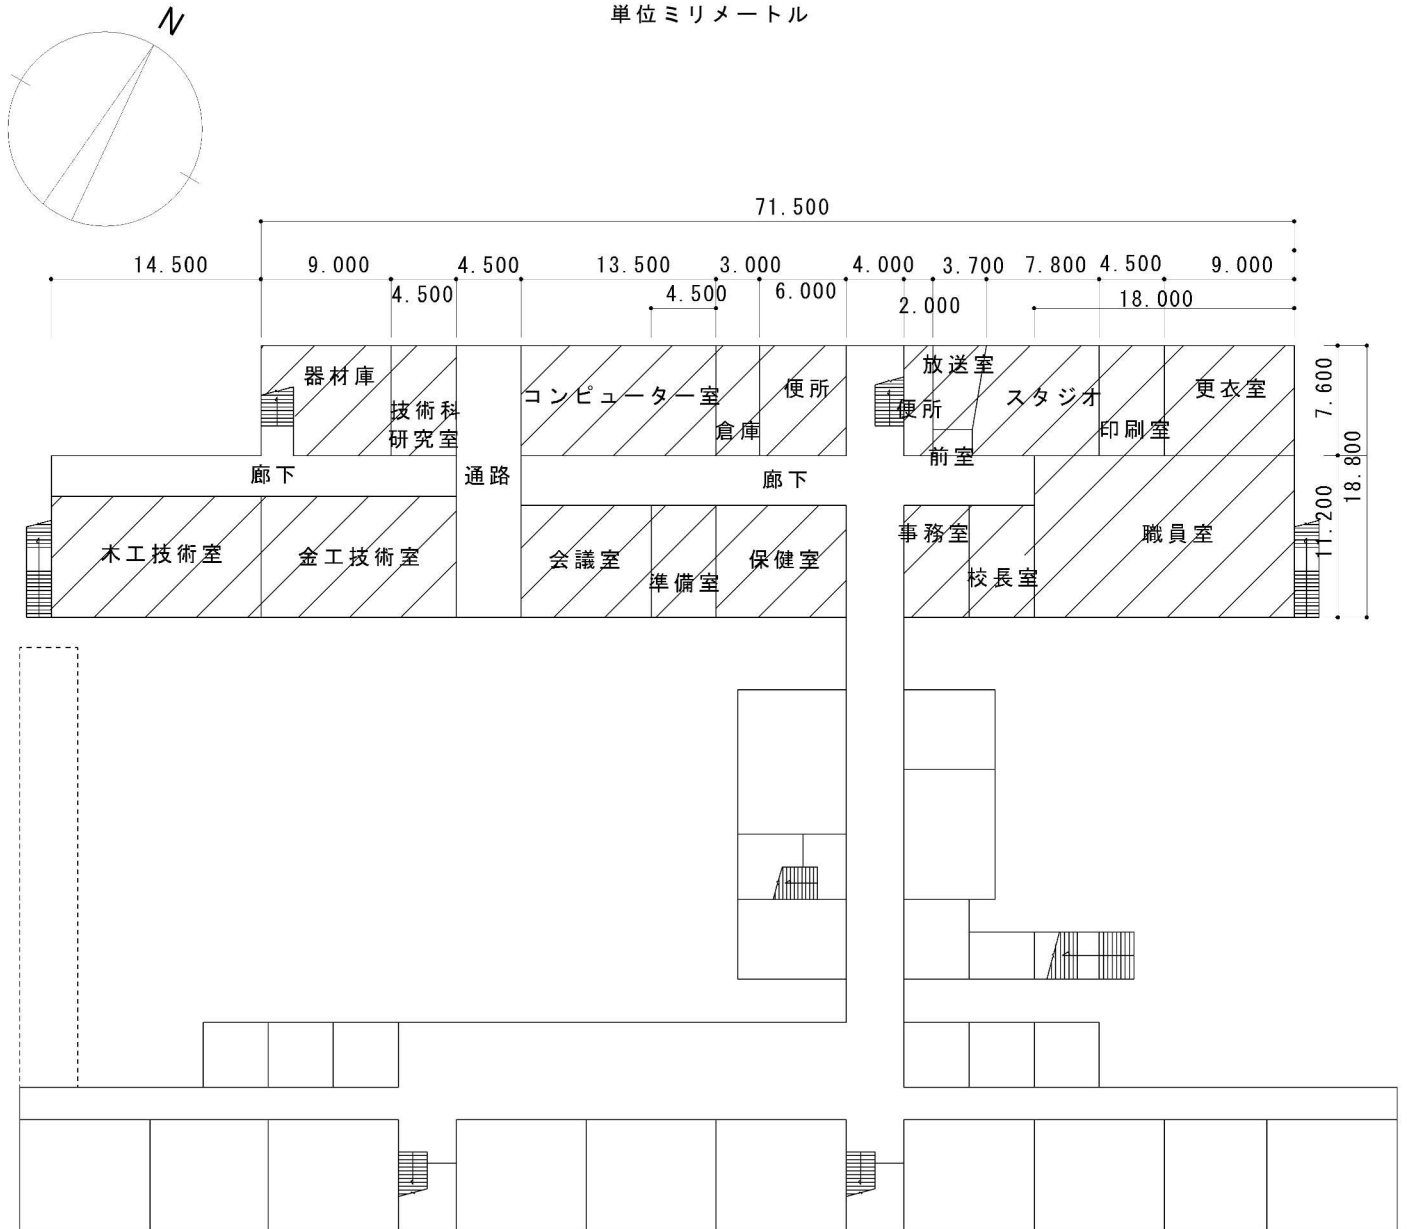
単位ミリメートル

N

71.500

14.500
9.000
4.500
4.500
13.500
3.000
4.500
6.000
4.000
3.700
2.000
7.800
4.500
9.000
18.000

7.600
18.800
11.200

器材庫
技術科研究室
通路
コンピューター室
倉庫
便所
便所
放送室
前室
スタジオ
印刷室
更衣室
廊下
廊下
木工技術室
金工技術室
会議室
準備室
保健室
事務室
校長室
職員室